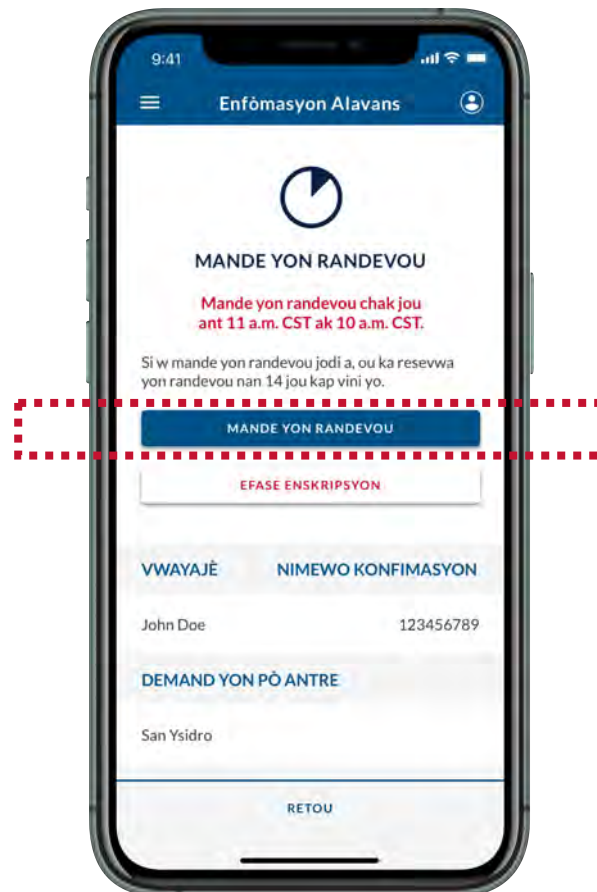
9:41

Enfòmasyon Alavans

MANDE YON RANDEVOU

Mande yon randevou chak jou ant 11 a.m. CST ak 10 a.m. CST.

Si w mande yon randevou jodi a, ou ka resevwa yon randevou nan 14 jou kap vini yo.

MANDE YON RANDEVOU

EFASE ENSKRIPSYON

| VWAYAJÈ | NIMEWO KONFIMASYON |
|---|---|
| John Doe | 123456789 |

DEMAND YON PÒ ANTRE

San Ysidro

RETOU